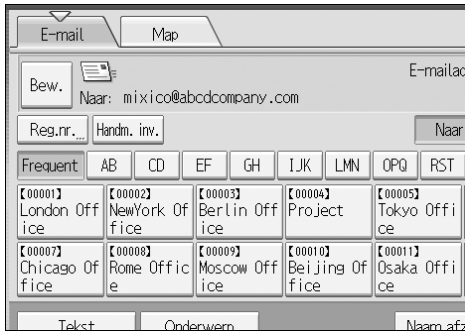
E-mail
Map
Bew.
Naar: mixico@abcdcompany.com
E-mailac
Reg.nr.
Handm. inv.
Naar
Frequent
AB
CD
EF
GH
IJK
LMN
OPQ
RST

| 【00001】 London Office | 【00002】 NewYork Office | 【00003】 Berlin Office | 【00004】 Project | 【00005】 Tokyo Office |
|---|---|---|---|---|
| 【00007】 Chicago Office | 【00008】 Rome Office | 【00009】 Moscow Office | 【00010】 Beijing Office | 【00011】 Osaka Office |

Tekst
Onderwerp
Naam afz